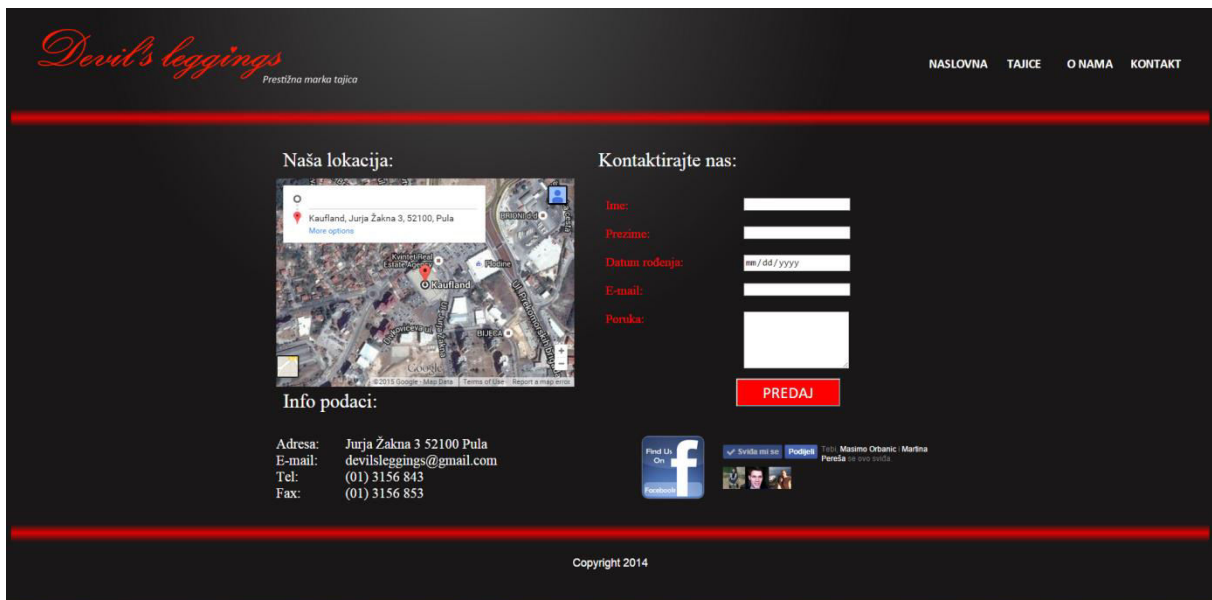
Devil's leggings
Prestižna marka tajica

NASLOVNA TAJICE O NAMA KONTAKT

Naša lokacija:

Kaufland, Jurja Žakna 3, 52100, Pula
More options

Kvintet Real Estate Agency
Kaufland
BRIONI d.d.
Podine
BIJECA
Google
©2015 Google · Map Data Terms of Use Report a map error

Kontaktirajte nas:

Ime:
Prezime:
Datum rođenja: mm/dd/yyyy
E-mail:
Poruka:

PREDAJ

Info podaci:

Adresa: Jurja Žakna 3 52100 Pula
E-mail: devilsleggings@gmail.com
Tel: (01) 3156 843
Fax: (01) 3156 853

Find Us On Facebook

Sviđa mi se Podijeli Tebi, Masimo Orbanic i Martina Pereša se ovo sviđa

Copyright 2014